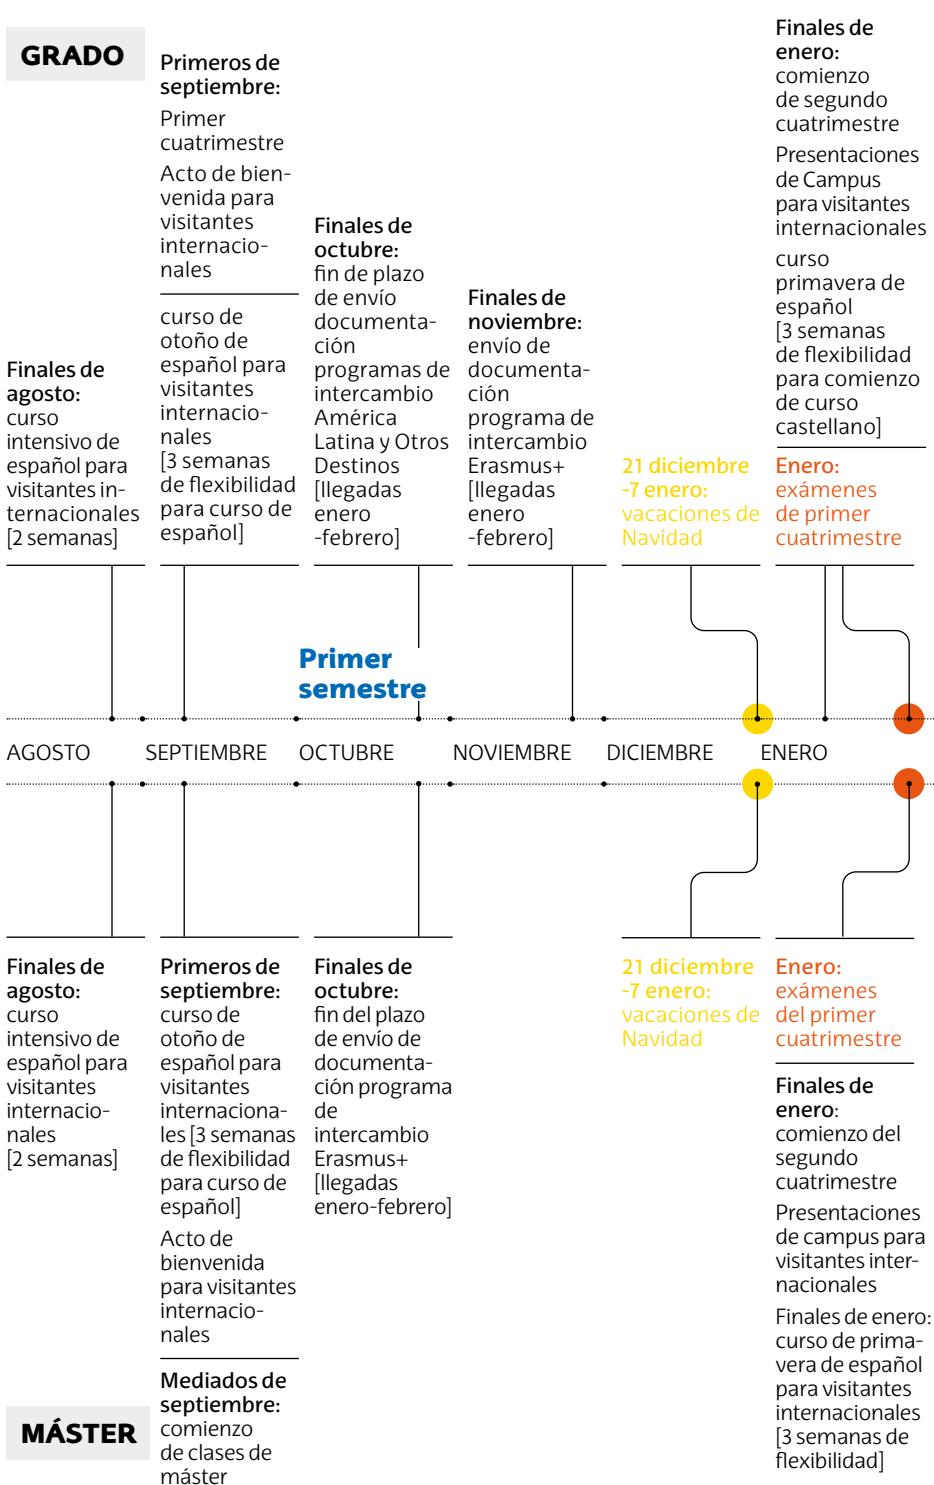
GRADO

Finales de agosto: curso intensivo de español para visitantes internacionales [2 semanas]

Primeros de septiembre: Primer cuatrimestre
Acto de bienvenida para visitantes internacionales

curso de otoño de español para visitantes internacionales [3 semanas de flexibilidad para curso de español]

Finales de octubre: fin de plazo de envío documentación programas de intercambio América Latina y Otros Destinos [llegadas enero -febrero]

Finales de noviembre: envío de documentación programa de intercambio Erasmus+ [llegadas enero -febrero]

21 diciembre -7 enero: vacaciones de Navidad

Finales de enero: comienzo de segundo cuatrimestre
Presentaciones de Campus para visitantes internacionales
curso primavera de español [3 semanas de flexibilidad para comienzo de curso castellano]

Enero: exámenes de primer cuatrimestre

Primer semestre

AGOSTO SEPTIEMBRE OCTUBRE NOVIEMBRE DICIEMBRE ENERO

Finales de agosto: curso intensivo de español para visitantes internacionales [2 semanas]

Primeros de septiembre: curso de otoño de español para visitantes internacionales [3 semanas de flexibilidad para curso de español]
Acto de bienvenida para visitantes internacionales

Mediados de septiembre: comienzo de clases de máster

Finales de octubre: fin del plazo de envío de documentación programa de intercambio Erasmus+ [llegadas enero-febrero]

21 diciembre -7 enero: vacaciones de Navidad

Enero: exámenes del primer cuatrimestre

Finales de enero: comienzo del segundo cuatrimestre
Presentaciones de campus para visitantes internacionales
Finales de enero: curso de primavera de español para visitantes internacionales [3 semanas de flexibilidad]

MÁSTER